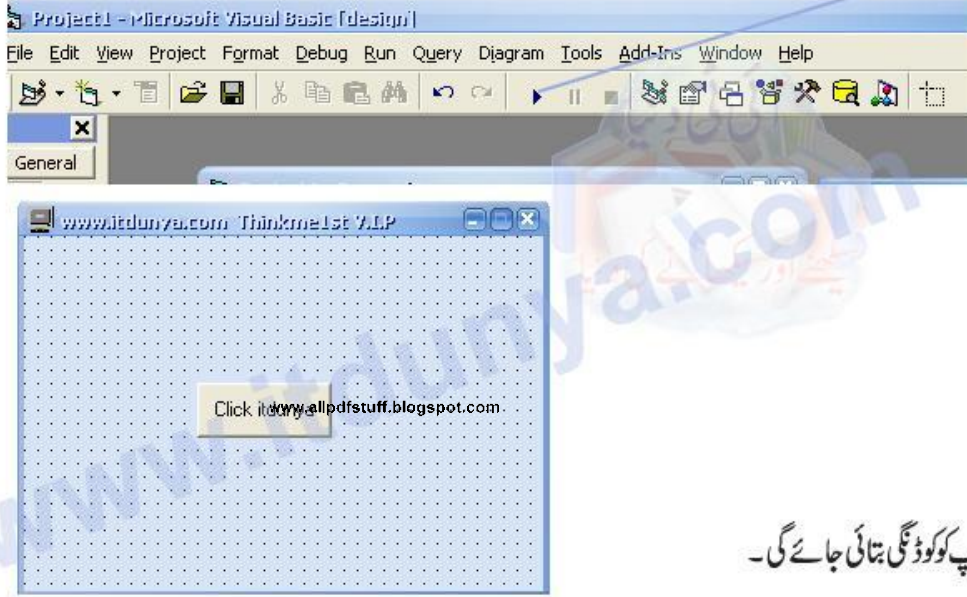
Project1 - Microsoft Visual Basic [design]

File Edit View Project Format Debug Run Query Diagram Tools Add-Ins Window Help

General

www.itdunya.com Thinkme1st V.I.P

Click itdunya

www.allpdfstuff.blogspot.com

www.itdunya.com

پ کوکوڈنگ بتائی جائے گی۔